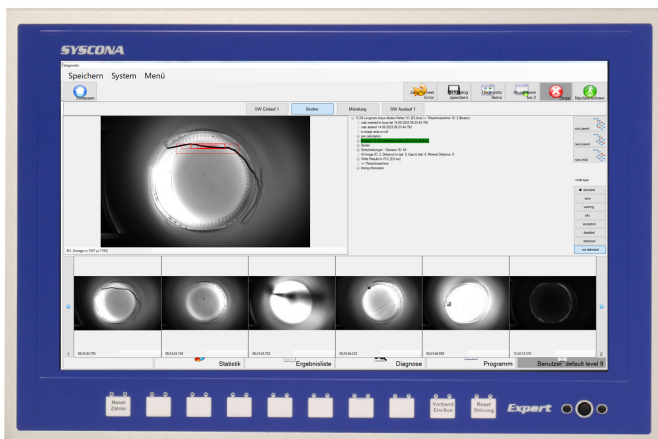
SYSCONA

Diagnostic

Speichern System Menü

Verlassen

Jump to next Error

Einstellung speichern

Diagnostic Items

Aussortieren Set 2

Stop

Nachbearbeiten

SW Einlauf 1

Boden

Mündung

SW Auslauf 1

next parent

next parent

next child

node type

standard

error

warning

info

exception

disabled

detected

not detected

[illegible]

Statistik

Ergebnisliste

Diagnose

Programm

Benutzer: default level 9

Reset Zähler

Verband Ein/Aus

Reset Störung

Expert